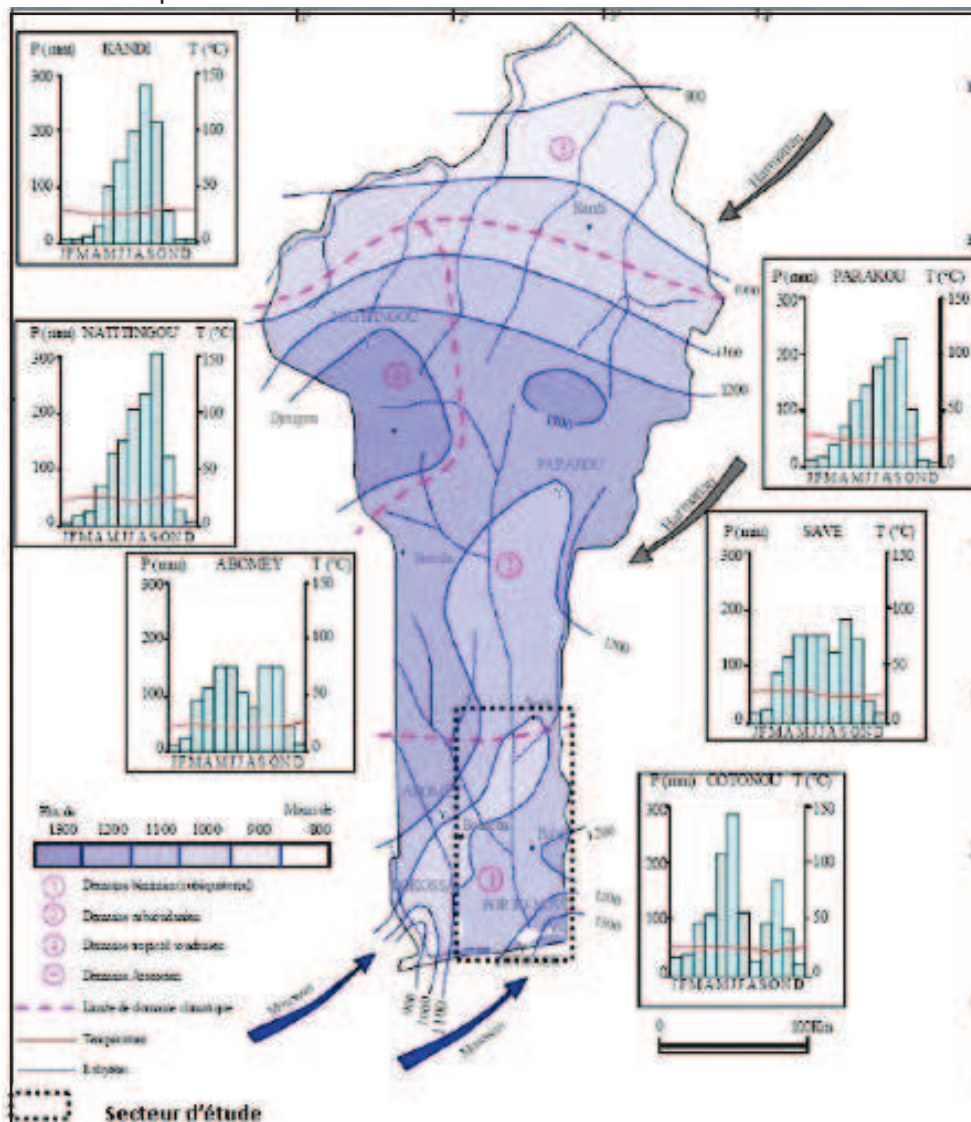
P (mm) KANDI T (°C)
300 200 100 0
150 100 50 0
J F M A M J J A S O N D

P (mm) NATITINGOU T (°C)
300 200 100 0
150 100 50 0
J F M A M J J A S O N D

P (mm) ABOMEY T (°C)
300 200 100 0
150 100 50 0
J F M A M J J A S O N D

P (mm) PARAKOU T (°C)
300 200 100 0
150 100 50 0
J F M A M J J A S O N D

P (mm) SAVE T (°C)
300 200 100 0
150 100 50 0
J F M A M J J A S O N D

P (mm) COTONOU T (°C)
300 200 100 0
150 100 50 0
J F M A M J J A S O N D

Harmattan
Harmattan
Kandi
NATITINGOU
Djougou
PARAKOU
Savalou
ABOMEY
Bohicon
Pobè
PORTO-NOVO
COTONOU
900
1000
1100
1200
1300
1300
1200
1300
1300
900
1000
1100

Plus de 1300 1200 1100 1000 900 Moins de 800
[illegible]
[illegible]
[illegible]
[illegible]
Limite de domaine climatique
Température
Isohyète
Secteur d'étude

Mousson
Mousson
0 100Km